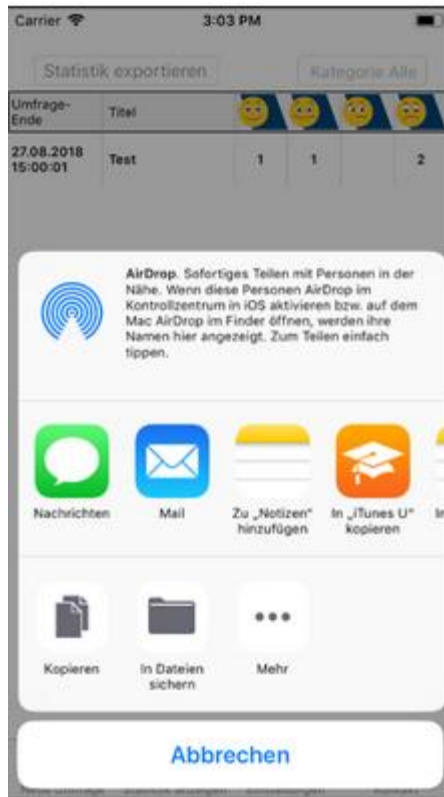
Carrier 3:03 PM

Statistik exportieren

Kategorie Alle

| Umfrage-Ende | Titel | | | | |
|---|---|---|---|---|---|
| 27.08.2018 15:00:01 | Test | 1 | 1 | | 2 |

AirDrop. Sofortiges Teilen mit Personen in der Nähe. Wenn diese Personen AirDrop im Kontrollzentrum in iOS aktivieren bzw. auf dem Mac AirDrop im Finder öffnen, werden ihre Namen hier angezeigt. Zum Teilen einfach tippen.

Nachrichten

Mail

Zu „Notizen" hinzufügen

In „iTunes U" kopieren

In

Kopieren

In Dateien sichern

Mehr

Abbrechen